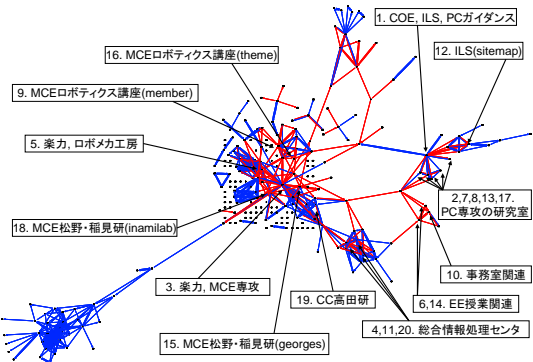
1. COE, ILS, PCガイダンス

16. MCEロボティクス講座(theme)

12. ILS(sitemap)

9. MCEロボティクス講座(member)

5. 楽力, ロボメカ工房

2,7,8,13,17. PC専攻の研究室

18. MCE松野・稲見研(inamilab)

10. 事務室関連

3. 楽力, MCE専攻

19. CC高田研

6,14. EE授業関連

15. MCE松野・稲見研(georges)

4,11,20. 総合情報処理センタ